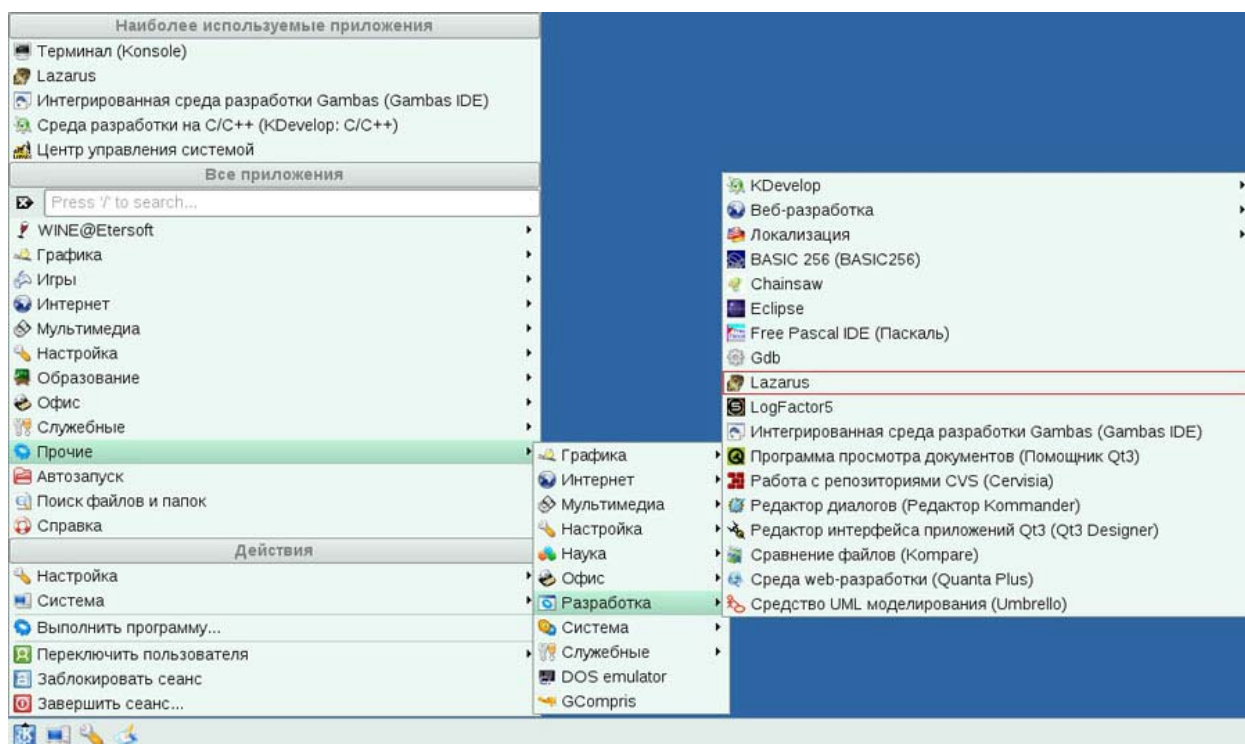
Наиболее используемые приложения
Терминал (Konsole)
Lazarus
Интегрированная среда разработки Gambas (Gambas IDE)
Среда разработки на C/C++ (KDevelop: C/C++)
Центр управления системой
Все приложения
Press '/' to search...
WINE@Etersoft
Графика
Игры
Интернет
Мультимедиа
Настройка
Образование
Офис
Служебные
Прочие
Автозапуск
Поиск файлов и папок
Справка
Действия
Настройка
Система
Выполнить программу...
Переключить пользователя
Заблокировать сеанс
Завершить сеанс...

Графика
Интернет
Мультимедиа
Настройка
Наука
Офис
Разработка
Система
Служебные
DOS emulator
GCompris

KDevelop
Веб-разработка
Локализация
BASIC 256 (BASIC256)
Chainsaw
Eclipse
Free Pascal IDE (Паскаль)
Gdb
Lazarus
LogFactor5
Интегрированная среда разработки Gambas (Gambas IDE)
Программа просмотра документов (Помощник Qt3)
Работа с репозиториями CVS (Cervisia)
Редактор диалогов (Редактор Kommander)
Редактор интерфейса приложений Qt3 (Qt3 Designer)
Сравнение файлов (Kompare)
Среда web-разработки (Quanta Plus)
Средство UML моделирования (Umbrello)